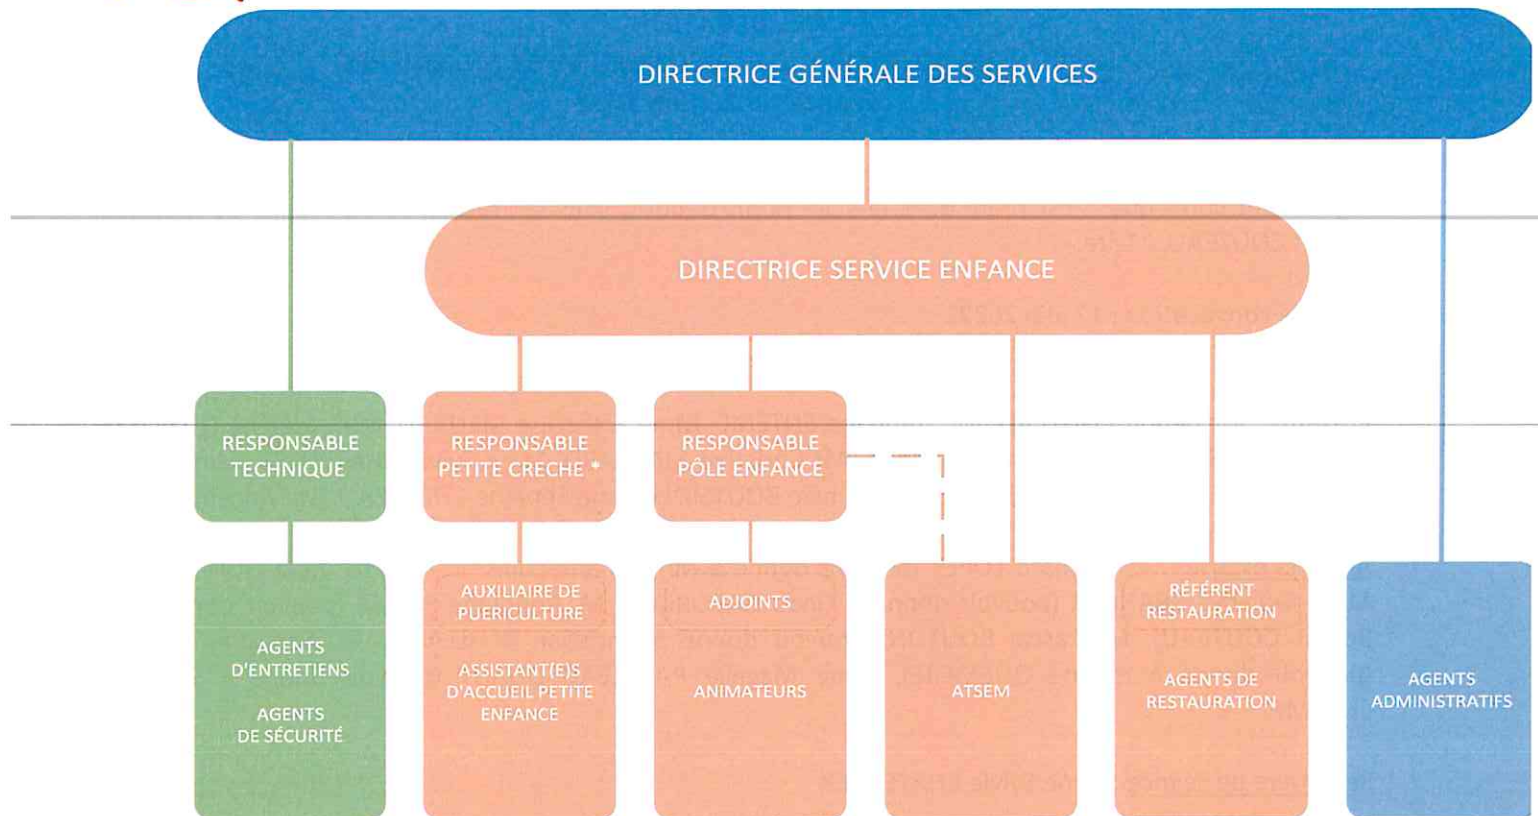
DIRECTRICE GÉNÉRALE DES SERVICES

DIRECTRICE SERVICE ENFANCE

RESPONSABLE TECHNIQUE

RESPONSABLE PETITE CRECHE *

RESPONSABLE PÔLE ENFANCE

AGENTS D'ENTRETIENS

AGENTS DE SÉCURITÉ

AUXILIAIRE DE PUERICULTURE

ASSISTANT(E)S D'ACCUEIL PETITE ENFANCE

ADJOINTS

ANIMATEURS

ATSEM

RÉFÉRENT RESTAURATION

AGENTS DE RESTAURATION

AGENTS ADMINISTRATIFS